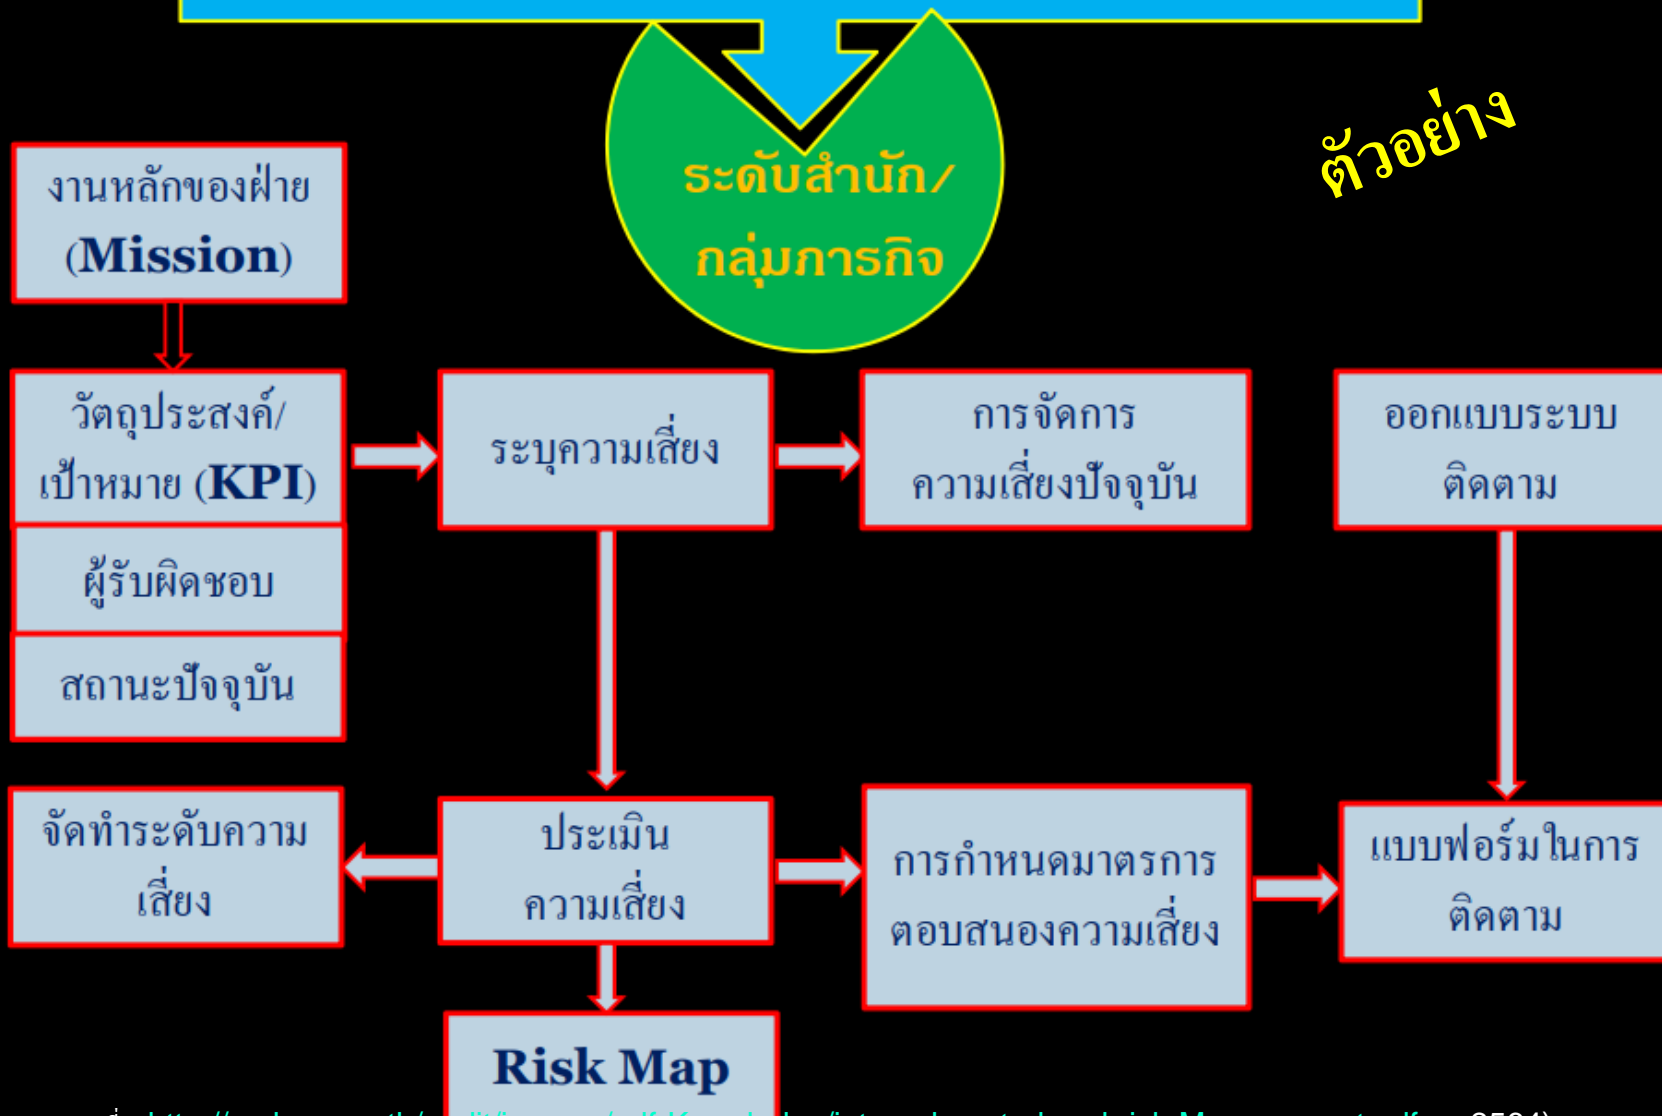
ระดับสำนัก/ กลุ่มภารกิจ

ตัวอย่าง

งานหลักของฝ่าย (Mission)

วัตถุประสงค์/ เป้าหมาย (KPI)

ผู้รับผิดชอบ

สถานะปัจจุบัน

ระบุความเสี่ยง

การจัดการ ความเสี่ยงปัจจุบัน

ออกแบบระบบ ติดตาม

จัดทำระดับความ เสี่ยง

ประเมิน ความเสี่ยง

การกำหนดมาตรการ ตอบสนองความเสี่ยง

แบบฟอร์มในการ ติดตาม

Risk Map

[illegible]